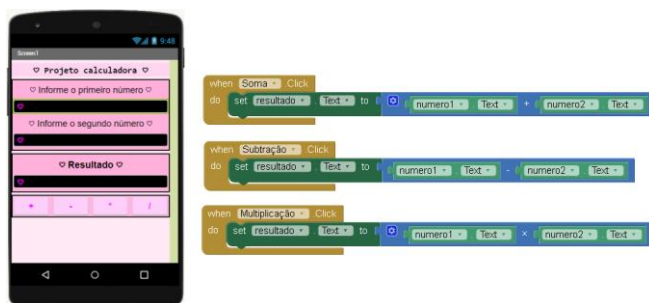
9:48
Screen1
♡ Projeto calculadora ♡
♡ Informe o primeiro número ♡
♡ Informe o segundo número ♡
♡ Resultado ♡
+ - * /

when Soma Click
do set resultado . Text to numero1 . Text + numero2 . Text

when Subtração Click
do set resultado . Text to numero1 . Text - numero2 . Text

when Multiplicação Click
do set resultado . Text to numero1 . Text × numero2 . Text